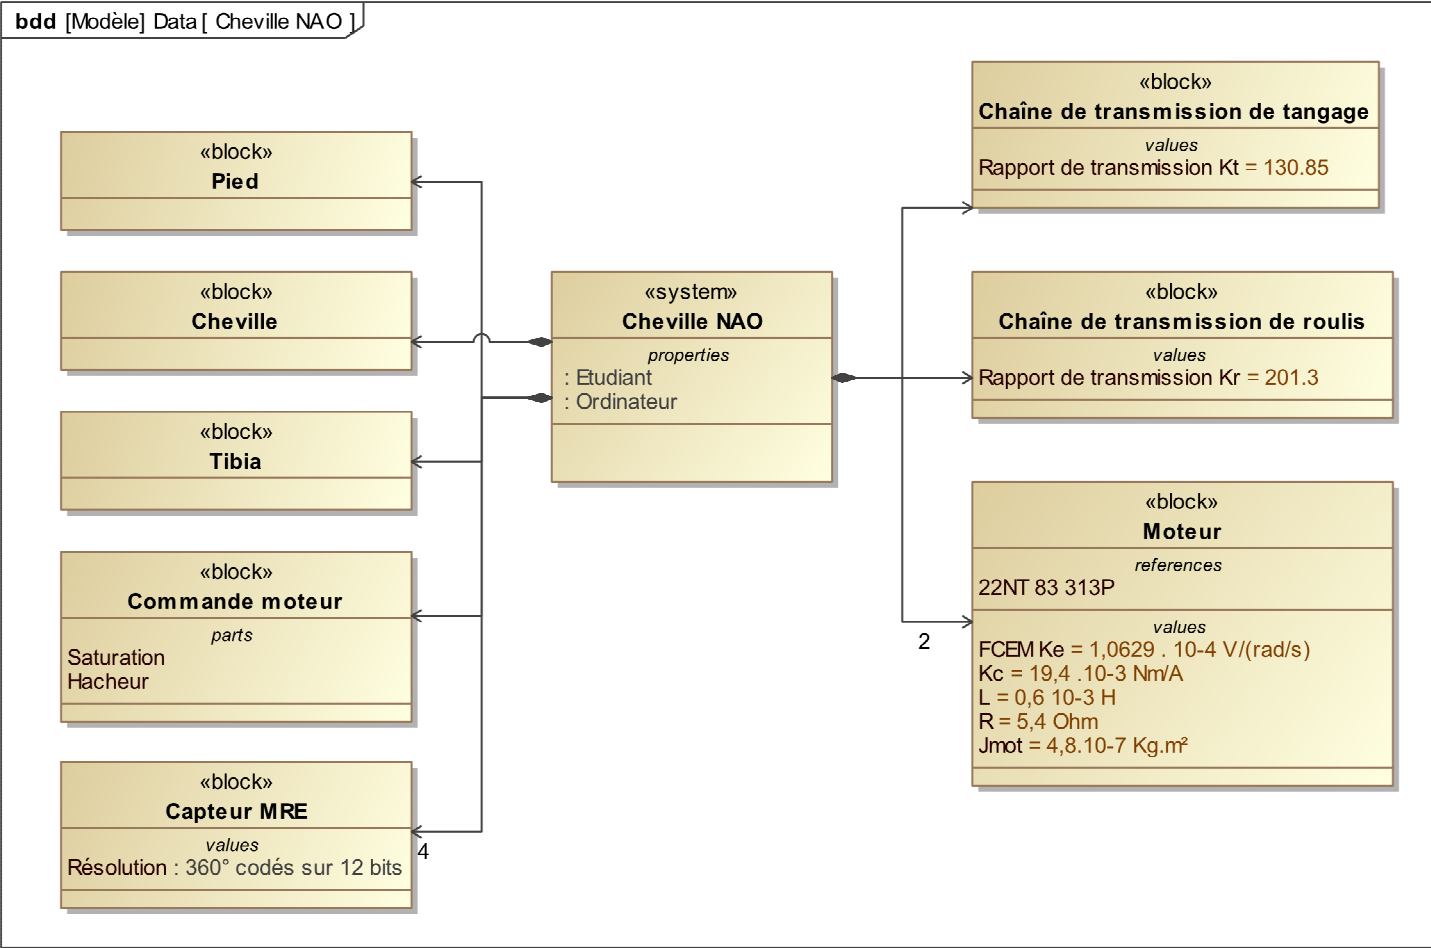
bdd [Modèle] Data [ Cheville NAO ]

«block»
Pied

«block»
Cheville

«block»
Tibia

«block»
Commande moteur
parts
Saturation
Hacheur

«block»
Capteur MRE
values
Résolution : 360° codés sur 12 bits

4

«system»
Cheville NAO
properties
: Etudiant
: Ordinateur

«block»
Chaîne de transmission de tangage
values
Rapport de transmission Kt = 130.85

«block»
Chaîne de transmission de roulis
values
Rapport de transmission Kr = 201.3

«block»
Moteur
references
22NT 83 313P
values
FCEM Ke = 1,0629 . 10-4 V/(rad/s)
Kc = 19,4 .10-3 Nm/A
L = 0,6 10-3 H
R = 5,4 Ohm
Jmot = 4,8.10-7 Kg.m²

2